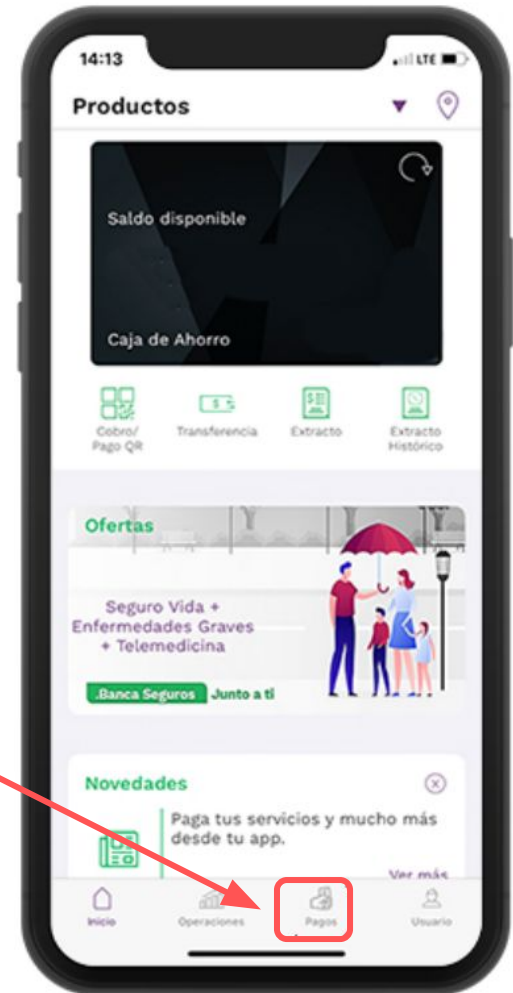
14:13

LTE

Productos

Saldo disponible

Caja de Ahorro

Cobro/ Pago QR

Transferencia

Extracto

Extracto Histórico

Ofertas

Seguro Vida + Enfermedades Graves + Telemedicina

.Banca Seguros Junto a ti

Novedades

Paga tus servicios y mucho más desde tu app.

Ver más

Inicio

Operaciones

Pagos

Usuario